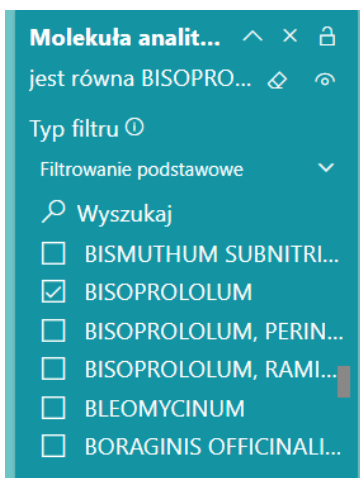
Molekuła analit...

jest równa BISOPRO...

Typ filtru ⓘ

Filtrowanie podstawowe

Wyszukaj

BISMUTHUM SUBNITRI...

BISOPROLOLUM

BISOPROLOLUM, PERIN...

BISOPROLOLUM, RAMI...

BLEOMYCINUM

BORAGINIS OFFICINALI...